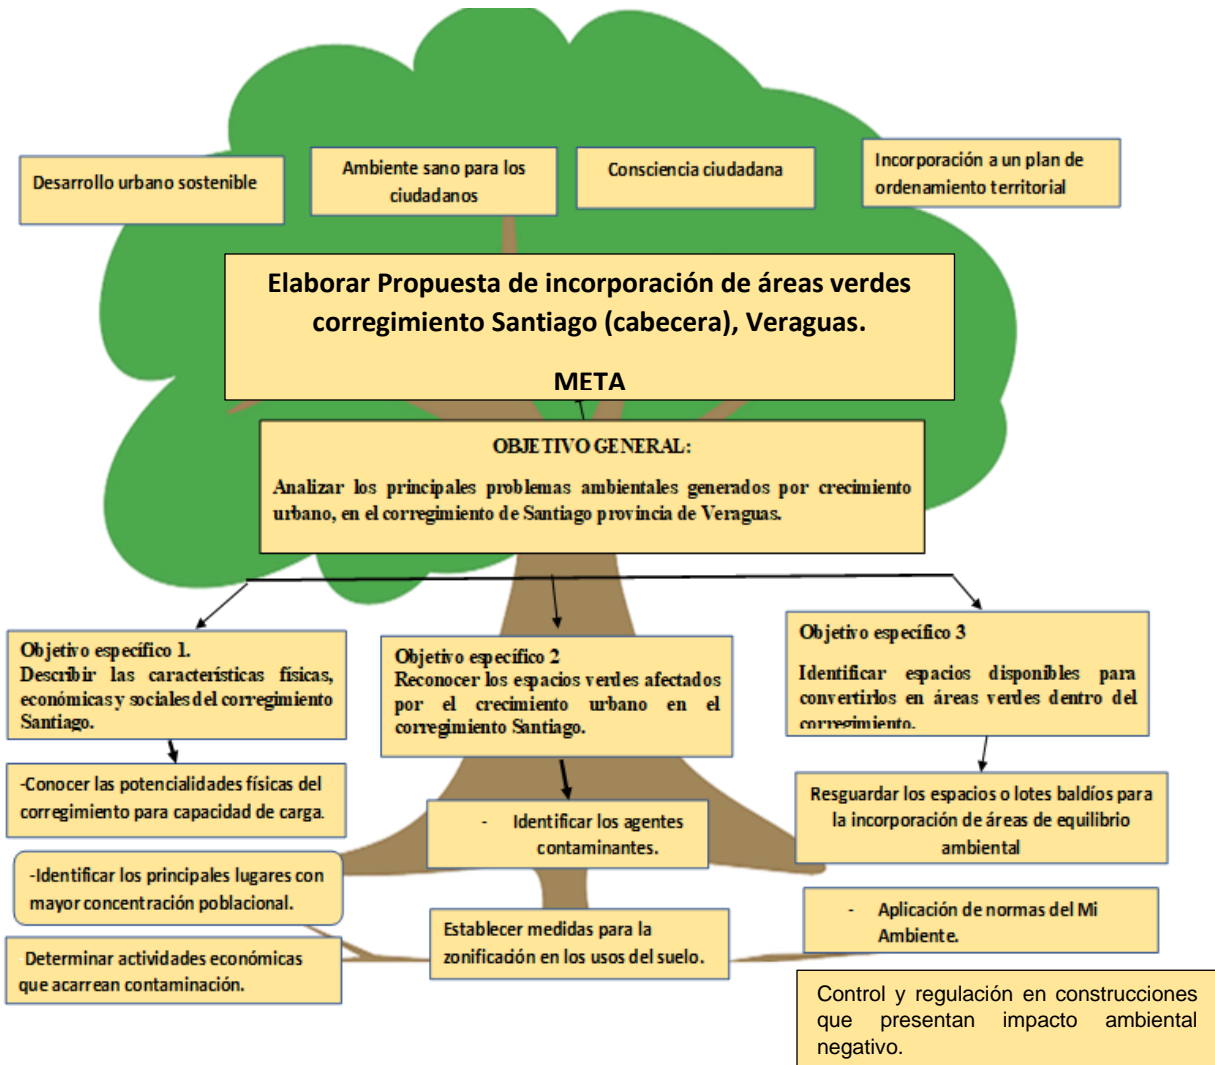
Desarrollo urbano sostenible

Ambiente sano para los ciudadanos

Consciencia ciudadana

Incorporación a un plan de ordenamiento territorial

Elaborar Propuesta de incorporación de áreas verdes corregimiento Santiago (cabecera), Veraguas.

META

OBJETIVO GENERAL:

Analizar los principales problemas ambientales generados por crecimiento urbano, en el corregimiento de Santiago provincia de Veraguas.

Objetivo específico 1.
Describir las características físicas, económicas y sociales del corregimiento Santiago.

Objetivo específico 2
Reconocer los espacios verdes afectados por el crecimiento urbano en el corregimiento Santiago.

Objetivo específico 3
Identificar espacios disponibles para convertirlos en áreas verdes dentro del corregimiento.

-Conocer las potencialidades físicas del corregimiento para capacidad de carga.

- Identificar los agentes contaminantes.

Resguardar los espacios o lotes baldíos para la incorporación de áreas de equilibrio ambiental

-Identificar los principales lugares con mayor concentración poblacional.

Establecer medidas para la zonificación en los usos del suelo.

- Aplicación de normas del Mi Ambiente.

Determinar actividades económicas que acarrean contaminación.

Control y regulación en construcciones que presentan impacto ambiental negativo.